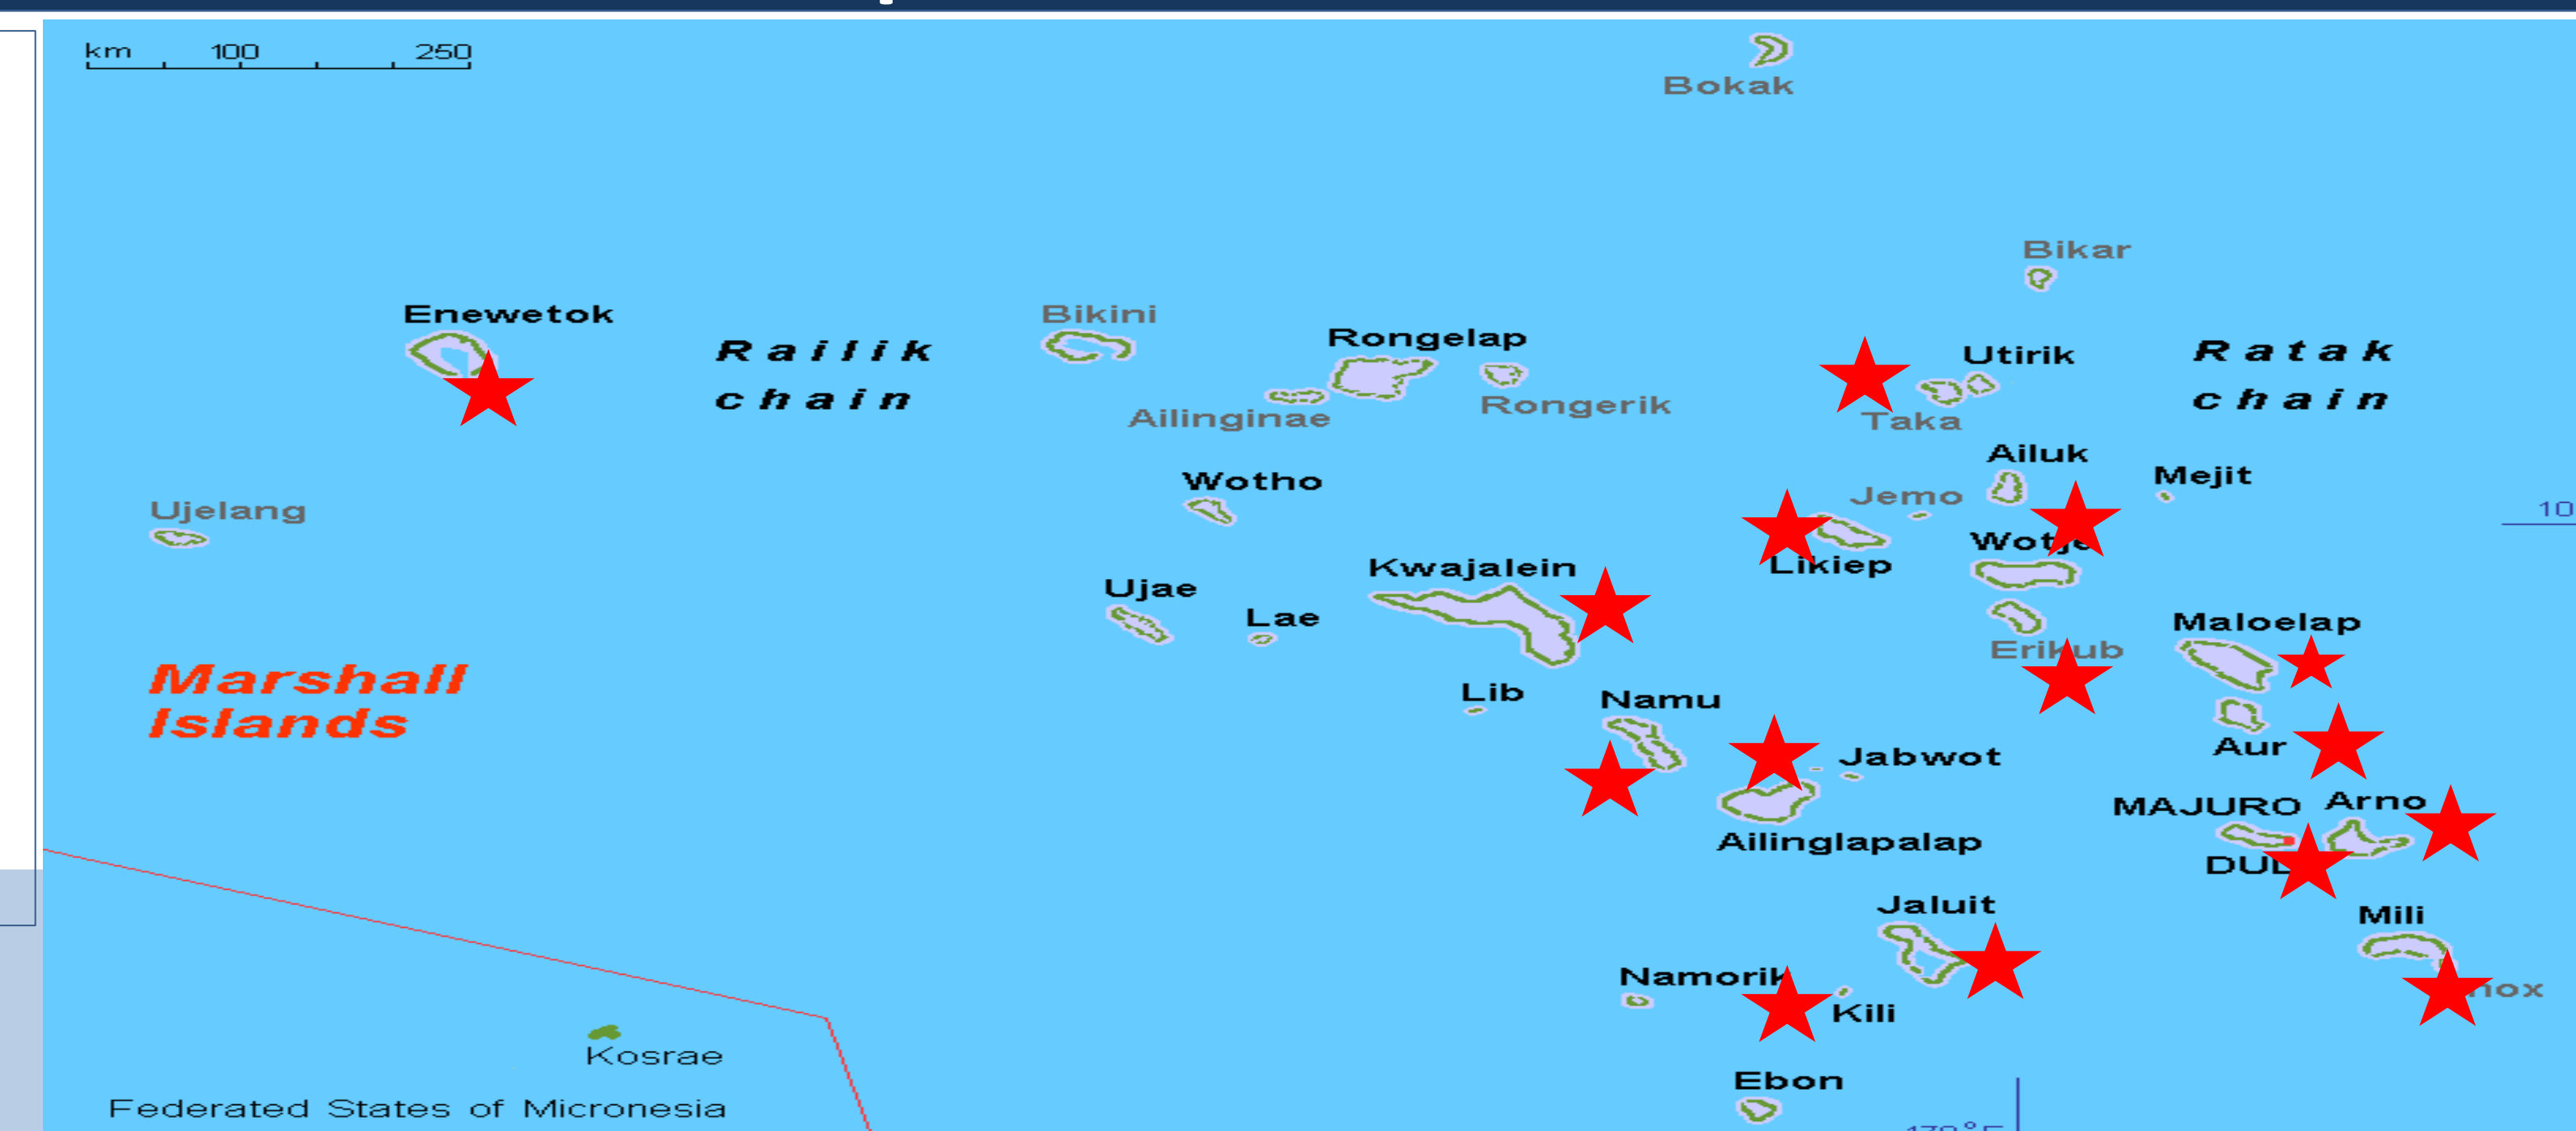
km 100 250

Bokak

Bikar

Enewetok

Railik chain

Bikini

Rongelap

Utirik

Ratak chain

Ailinginae

Rongerik

Taka

Ailuk

Mejit

Wotho

Jemo

Ujelang

10

Likiep

Wotje

Ujae

Kwajalein

Lae

Maloelap

Erikub

Marshall Islands

Lib

Namu

Aur

Jabwot

MAJURO

Arno

Ailinglapalap

DUD

Jaluit

Mili

Namorik

Kili

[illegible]nox

Kosrae

Ebon

Federated States of Micronesia

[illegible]°E